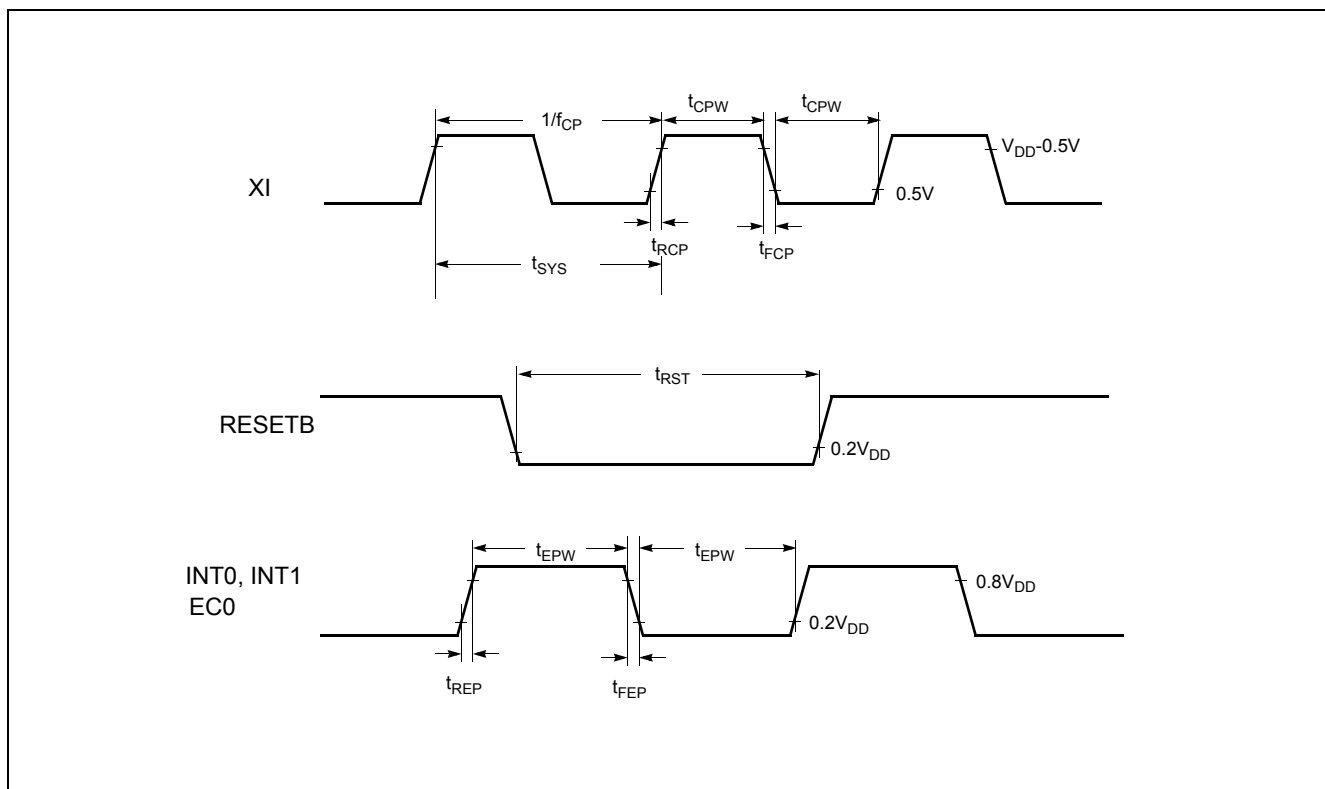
$1/f_{CP}$

$t_{CPW}$

$t_{CPW}$

XI

$V_{DD}$-0.5V

0.5V

$t_{RCP}$

$t_{FCP}$

$t_{SYS}$

$t_{RST}$

RESETB

$0.2V_{DD}$

$t_{EPW}$

$t_{EPW}$

INT0, INT1
EC0

$0.8V_{DD}$

$0.2V_{DD}$

$t_{REP}$

$t_{FEP}$